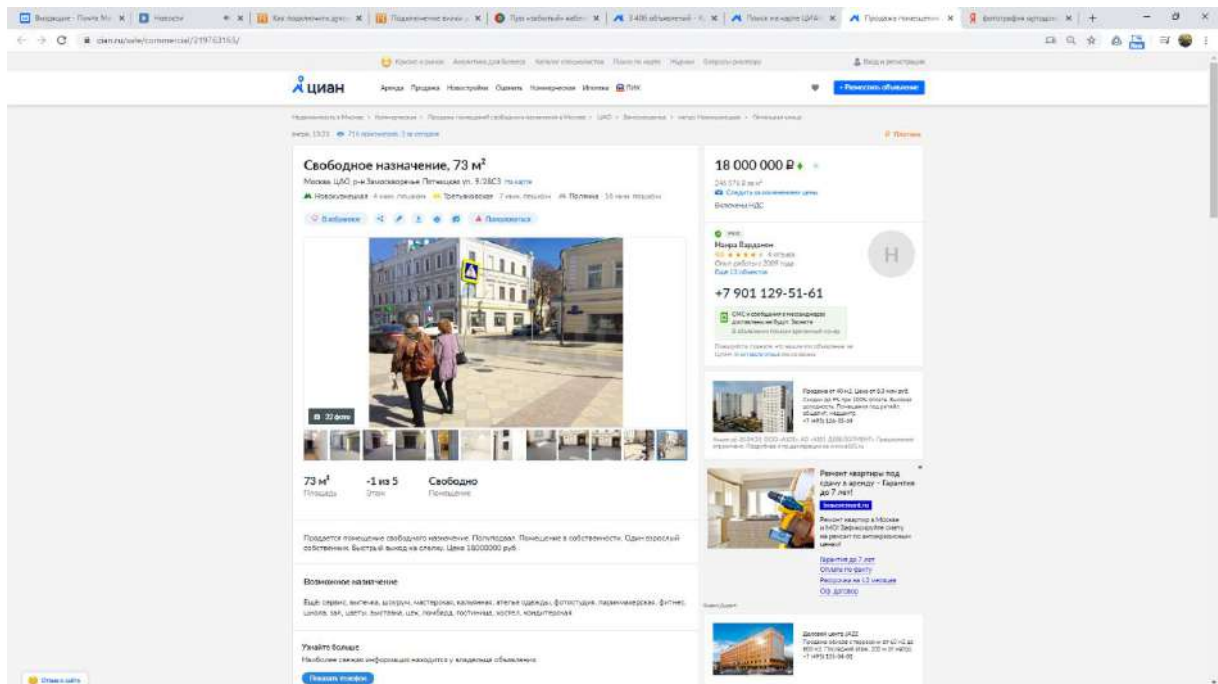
Входящие - Почта Mail | Новости | Как подключить... | Подключение... | Про кабельный... | 3 406 объявлений | Поиск на карте ЦИАН | Продажа помещени... | фотография натура... | +

cian.ru/sale/commercial/219763165/

циан

Аренда Продажа Новостройки Оценить Коммерческая Ипотека ПИК

+ Разместить объявление

Свободное назначение, 73 м²

Москва, ЦАО, р-н Замоскворечье, Пятницкая ул., 9/28С3 На карте

Новокузнецкая 4 мин. пешком Третьяковская 7 мин. пешком Полянка 10 мин. пешком

В избранное Пожаловаться

22 фото

73 м² Площадь | -1 из 5 Этаж | Свободно Помещение

Продается помещение свободного назначения. Полуподвал. Помещение в собственности. Один взрослый собственник. Быстрый выход на сделку. Цена 18000000 руб.

Возможное назначение

Узнайте больше

Показать телефон

18 000 000 ₽

Включена НДС

Мамра Барданян

+7 901 129-51-61

Ремонт квартиры под сдачу в аренду - Гарантия до 7 лет!

Гарантия до 7 лет
Оплата по факту
Рассрочка на 12 месяцев
Оф. договор

Деловой центр IAZZ